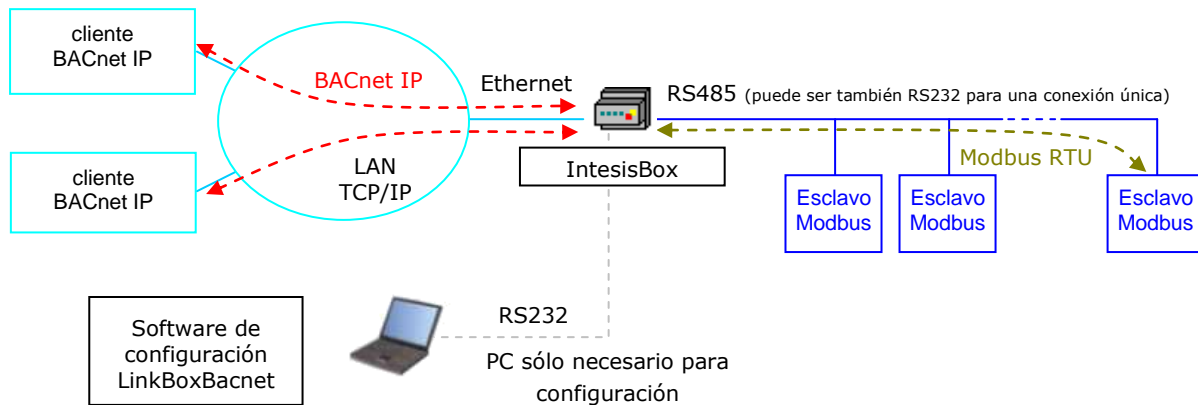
cliente
BACnet IP

BACnet IP

Ethernet

RS485 (puede ser también RS232 para una conexión única)

cliente
BACnet IP

LAN
TCP/IP

IntesisBox

Modbus RTU

Esclavo
Modbus

Esclavo
Modbus

Esclavo
Modbus

RS232

Software de
configuración
LinkBoxBacnet

PC sólo necesario para
configuración